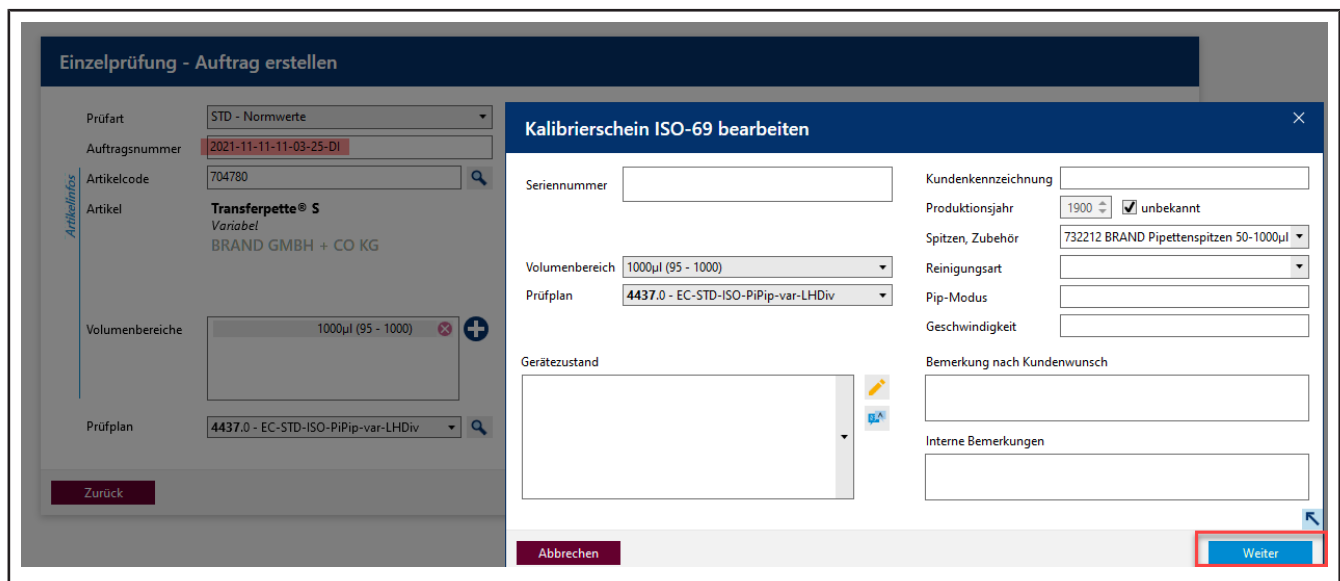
Einzelprüfung - Auftrag erstellen

Prüfart STD - Normwerte
Auftragsnummer 2021-11-11-11-03-25-DI
Artikelinfos
Artikelcode 704780
Artikel Transferpette® S
Variabel
BRAND GMBH + CO KG

Volumenbereiche 1000µl (95 - 1000)

Prüfplan 4437.0 - EC-STD-ISO-PiPip-var-LHDiv

Zurück

Kalibrierschein ISO-69 bearbeiten

×

Seriennummer

Volumenbereich 1000µl (95 - 1000)
Prüfplan 4437.0 - EC-STD-ISO-PiPip-var-LHDiv

Gerätezustand

Kundenkennzeichnung
Produktionsjahr 1900 unbekannt
Spitzen, Zubehör 732212 BRAND Pipettenspitzen 50-1000µl
Reinigungsart
Pip-Modus
Geschwindigkeit

Bemerkung nach Kundenwunsch

Interne Bemerkungen

Abbrechen

Weiter